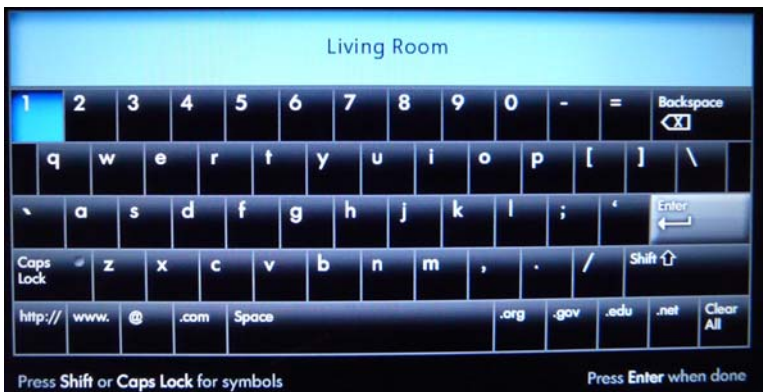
Living Room

1 2 3 4 5 6 7 8 9 0 - = Backspace

q w e r t y u i o p [ ] \

` a s d f g h j k l ; ' Enter

Caps Lock z x c v b n m , . / Shift

http:// www. @ .com Space .org .gov .edu .net Clear All

Press Shift or Caps Lock for symbols

Press Enter when done